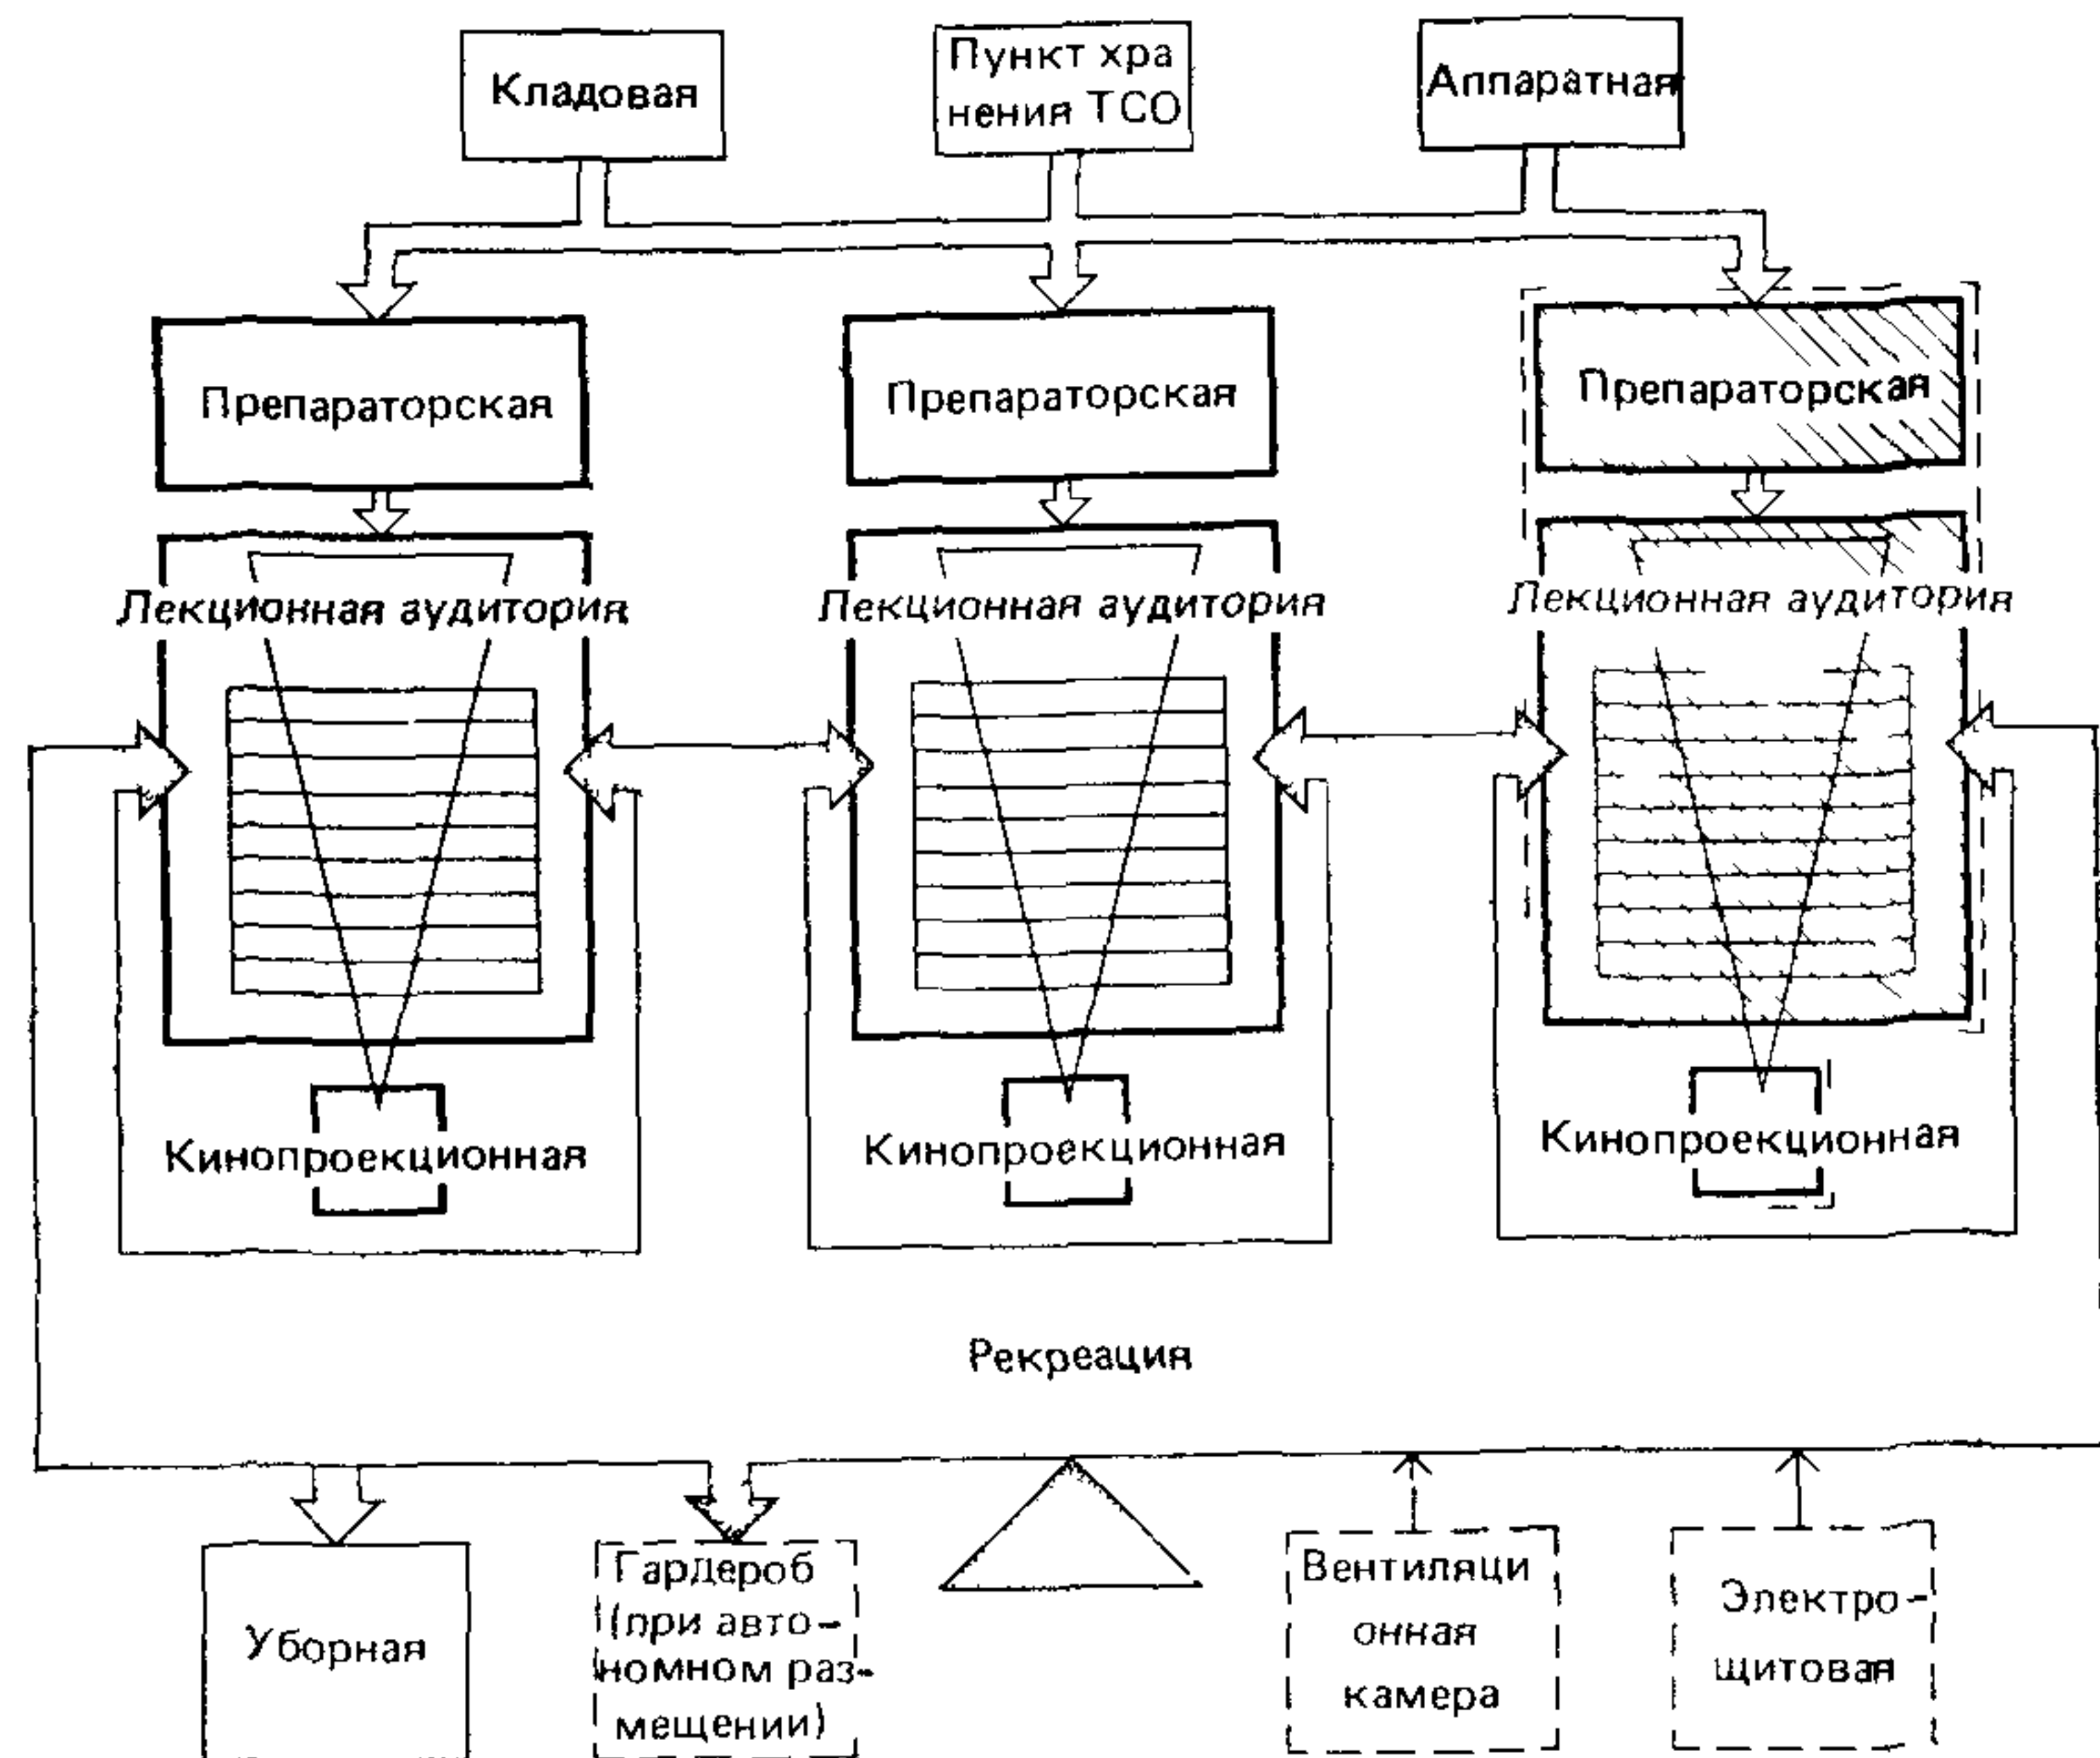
Кладовая

Пункт хранения ТСО

Аппаратная

Препараторская

Препараторская

Препараторская

Лекционная аудитория

Лекционная аудитория

Лекционная аудитория

Кинопроекционная

Кинопроекционная

Кинопроекционная

Рекреация

Уборная

Гардероб (при автономном размещении)

Вентиляционная камера

Электрощитовая